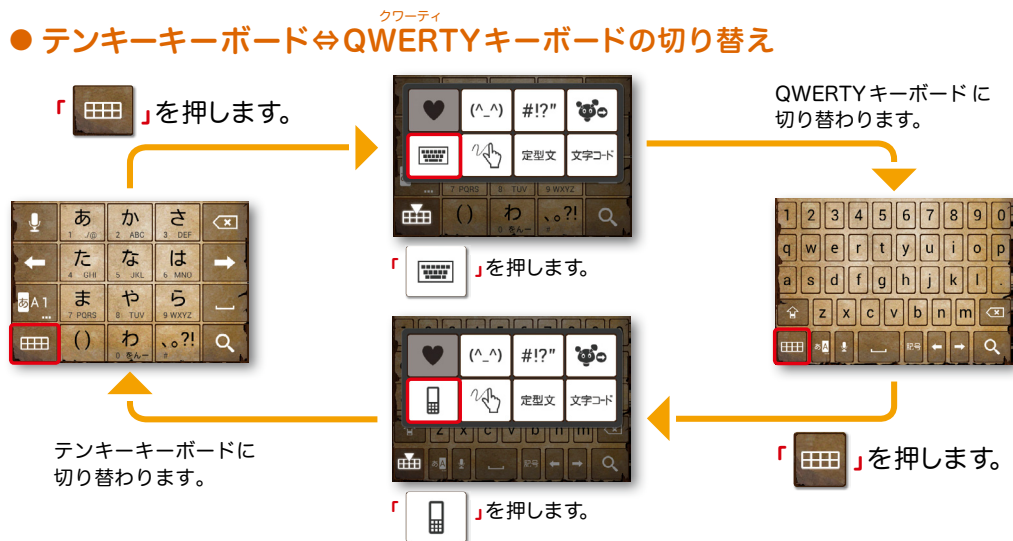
● テンキーキーボード⇔QWERTY(クワーティ)キーボードの切り替え

「 」を押します。

| あ | か | さ | ⌫ |
|---|---|---|---|
| た | な | は | → |
| ま | や | ら | |
| () | わ | 、。?! | |

(^_^) #!?" 定型文 文字コード
7 PQRS 8 TUV 9 WXYZ
() わ 、。?!

「 」を押します。

QWERTYキーボード に切り替わります。

1 2 3 4 5 6 7 8 9 0
q w e r t y u i o p
a s d f g h j k l
z x c v b n m
記号

「 」を押します。

(^_^) #!?" 定型文 文字コード
z x c v b n m
記号

「 」を押します。

テンキーキーボードに切り替わります。